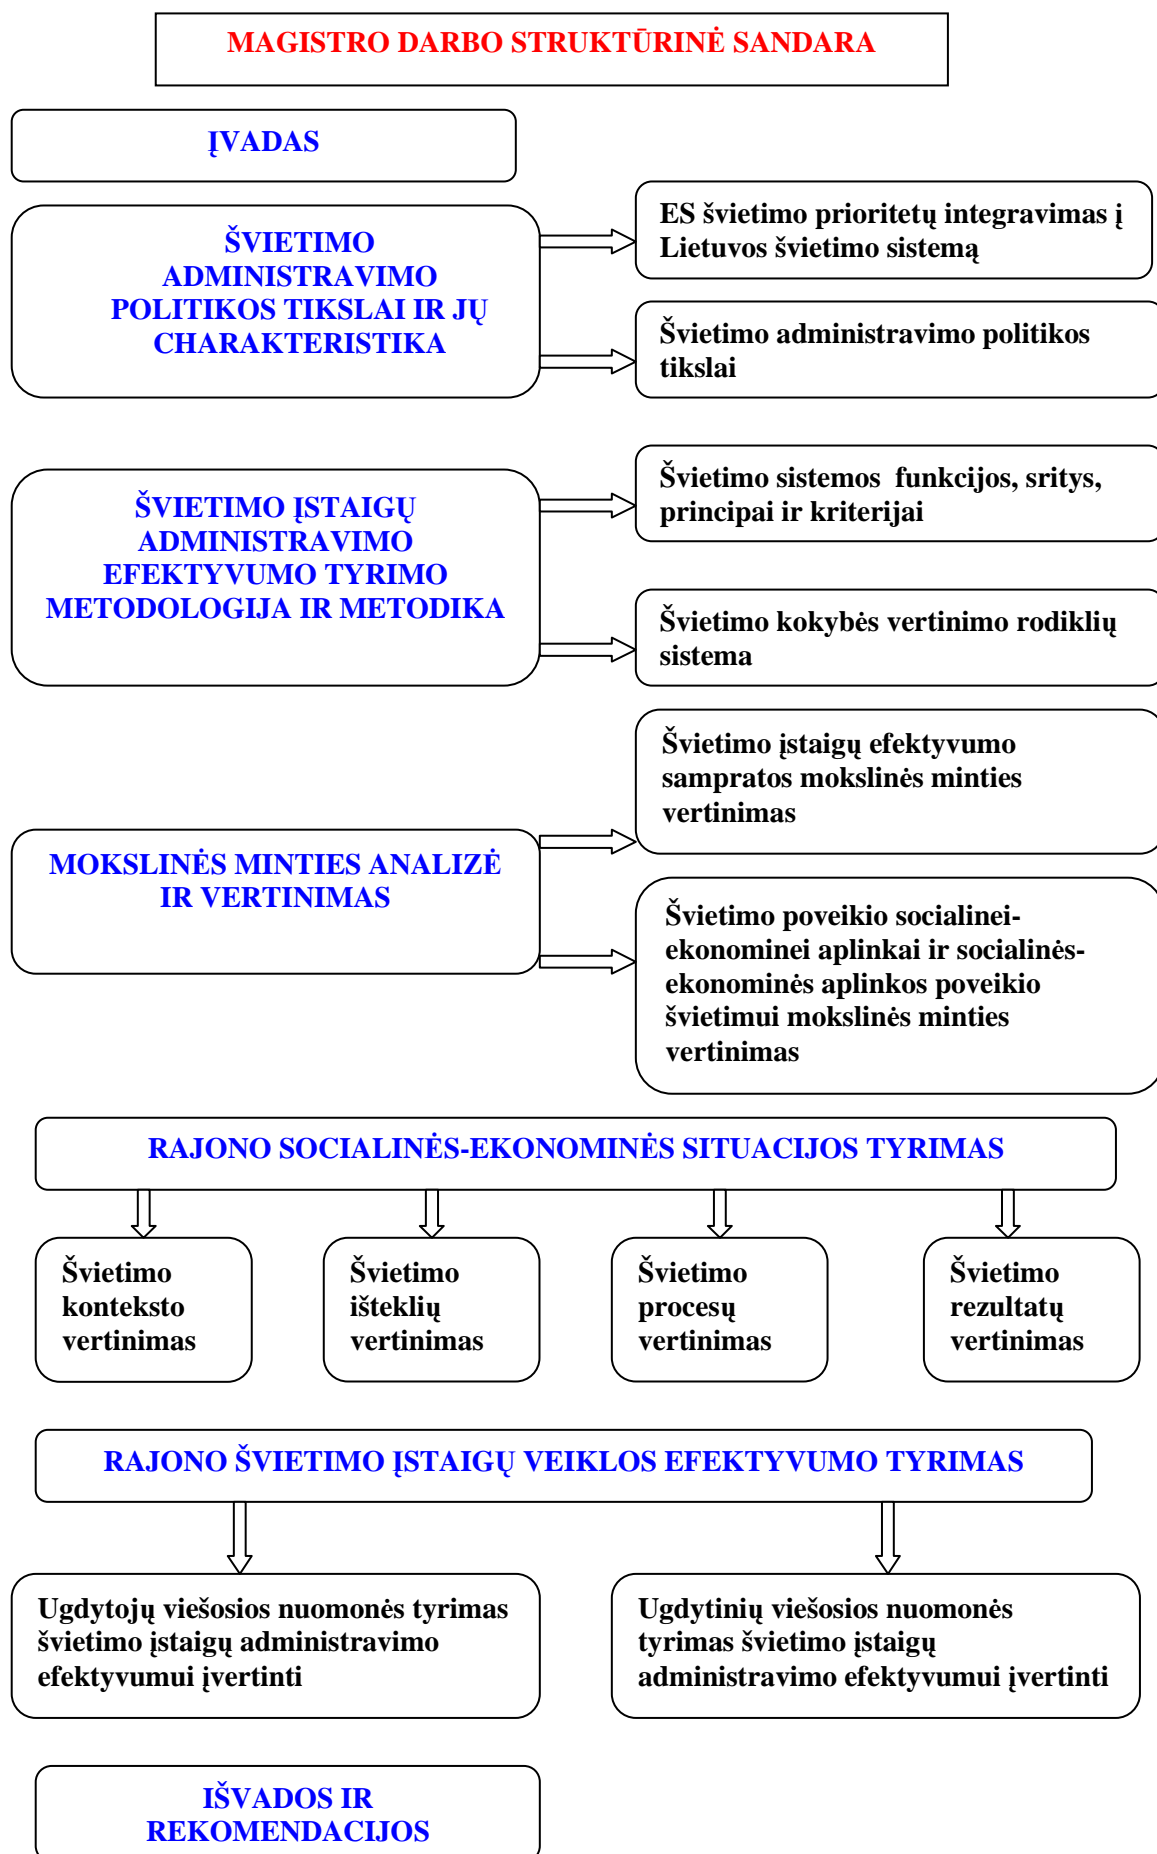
MAGISTRO DARBO STRUKTŪRINĖ SANDARA

ĮVADAS

ŠVIETIMO ADMINISTRAVIMO POLITIKOS TIKSLAI IR JŲ CHARAKTERISTIKA

ES švietimo prioritetų integravimas į Lietuvos švietimo sistemą

Švietimo administravimo politikos tikslai

ŠVIETIMO ĮSTAIGŲ ADMINISTRAVIMO EFEKTYVUMO TYRIMO METODOLOGIJA IR METODIKA

Švietimo sistemos funkcijos, sritys, principai ir kriterijai

Švietimo kokybės vertinimo rodiklių sistema

Švietimo įstaigų efektyvumo sampratos mokslinės minties vertinimas

MOKSLINĖS MINTIES ANALIZĖ IR VERTINIMAS

Švietimo poveikio socialinei-ekonominei aplinkai ir socialinės-ekonominės aplinkos poveikio švietimui mokslinės minties vertinimas

RAJONO SOCIALINĖS-EKONOMINĖS SITUACIJOS TYRIMAS

Švietimo konteksto vertinimas

Švietimo išteklių vertinimas

Švietimo procesų vertinimas

Švietimo rezultatų vertinimas

RAJONO ŠVIETIMO ĮSTAIGŲ VEIKLOS EFEKTYVUMO TYRIMAS

Ugdytojų viešosios nuomonės tyrimas švietimo įstaigų administravimo efektyvumui įvertinti

Ugdytinių viešosios nuomonės tyrimas švietimo įstaigų administravimo efektyvumui įvertinti

IŠVADOS IR REKOMENDACIJOS